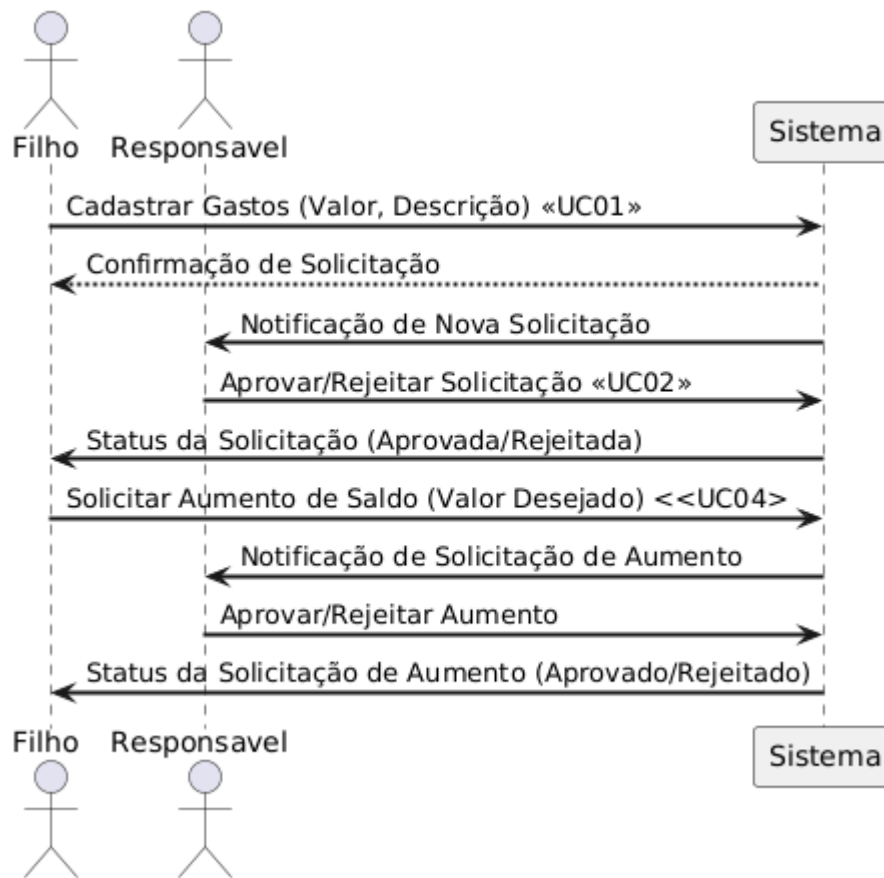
Filho
Responsavel
Sistema

Cadastrar Gastos (Valor, Descrição) «UC01»

Confirmação de Solicitação

Notificação de Nova Solicitação

Aprovar/Rejeitar Solicitação «UC02»

Status da Solicitação (Aprovada/Rejeitada)

Solicitar Aumento de Saldo (Valor Desejado) <<UC04>

Notificação de Solicitação de Aumento

Aprovar/Rejeitar Aumento

Status da Solicitação de Aumento (Aprovado/Rejeitado)

Filho
Responsavel
Sistema